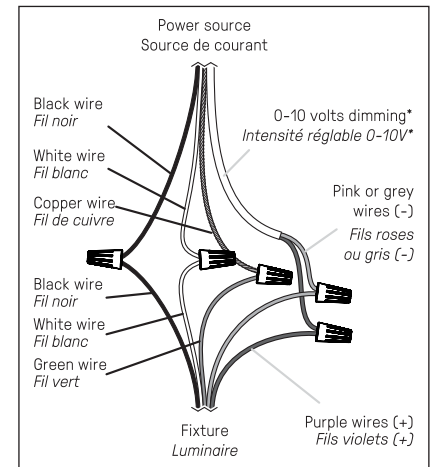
Power source
Source de courant

Black wire
Fil noir

White wire
Fil blanc

Copper wire
Fil de cuivre

Black wire
Fil noir

White wire
Fil blanc

Green wire
Fil vert

0-10 volts dimming*
Intensité réglable 0-10V*

Pink or grey wires (-)
Fils roses ou gris (-)

Purple wires (+)
Fils violets (+)

Fixture
Luminaire